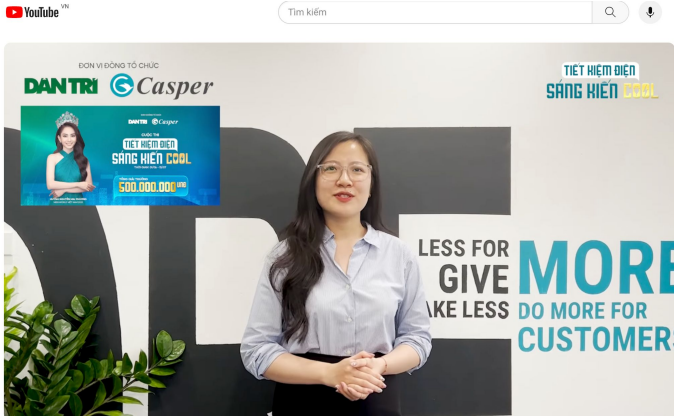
YouTube VN

Tìm kiếm

ĐƠN VỊ ĐỒNG TỔ CHỨC
DÂN TRÍ Casper

DÂN TRÍ Casper
CUỘC THI
TIẾT KIỆM ĐIỆN
SÁNG KIẾN COOL
500.000.000 VNĐ

TIẾT KIỆM ĐIỆN
SÁNG KIẾN COOL

LESS FOR
GIVE MORE
AKE LESS DO MORE FOR
CUSTOMERS